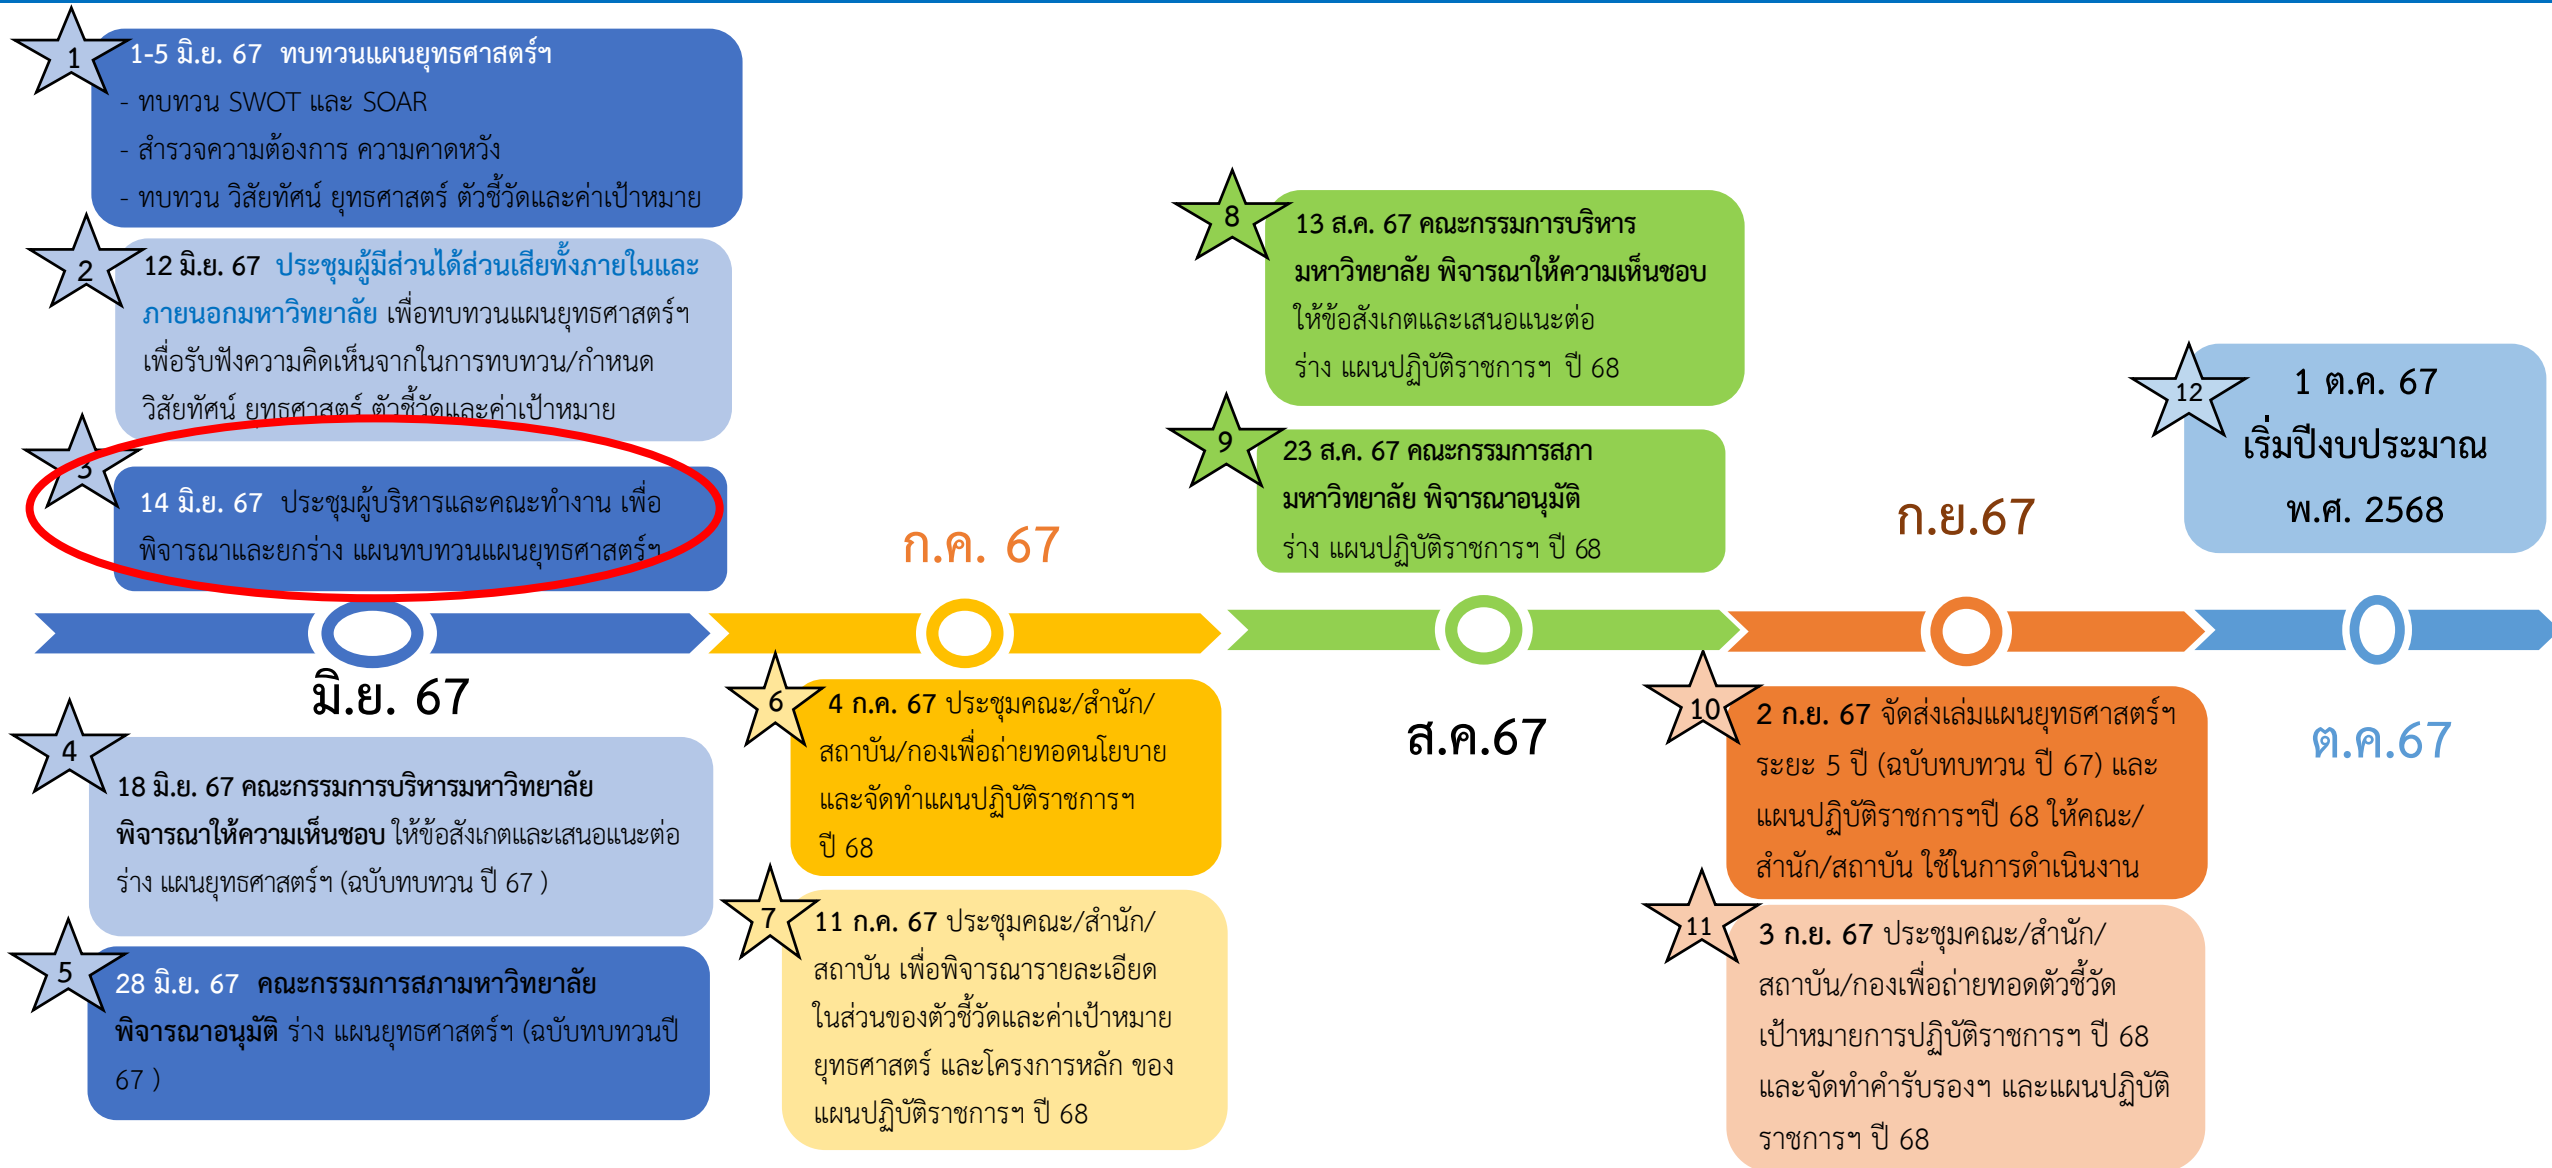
1
1-5 มิ.ย. 67 ทบทวนแผนยุทธศาสตร์ฯ
- ทบทวน SWOT และ SOAR
- สำรวจความต้องการ ความคาดหวัง
- ทบทวน วิสัยทัศน์ ยุทธศาสตร์ ตัวชี้วัดและค่าเป้าหมาย

2
12 มิ.ย. 67 ประชุมผู้มีส่วนได้ส่วนเสียทั้งภายในและภายนอกมหาวิทยาลัย เพื่อทบทวนแผนยุทธศาสตร์ฯ เพื่อรับฟังความคิดเห็นจากในการทบทวน/กำหนด วิสัยทัศน์ ยุทธศาสตร์ ตัวชี้วัดและค่าเป้าหมาย

3
14 มิ.ย. 67 ประชุมผู้บริหารและคณะทำงาน เพื่อพิจารณาและยกร่าง แผนทบทวนแผนยุทธศาสตร์ฯ

มิ.ย. 67

4
18 มิ.ย. 67 คณะกรรมการบริหารมหาวิทยาลัย พิจารณาให้ความเห็นชอบ ให้ข้อสังเกตและเสนอแนะต่อ ร่าง แผนยุทธศาสตร์ฯ (ฉบับทบทวน ปี 67 )

5
28 มิ.ย. 67 คณะกรรมการสภามหาวิทยาลัย พิจารณาอนุมัติ ร่าง แผนยุทธศาสตร์ฯ (ฉบับทบทวนปี 67 )

ก.ค. 67

6
4 ก.ค. 67 ประชุมคณะ/สำนัก/สถาบัน/กองเพื่อถ่ายทอดนโยบาย และจัดทำแผนปฏิบัติราชการฯ ปี 68

7
11 ก.ค. 67 ประชุมคณะ/สำนัก/สถาบัน เพื่อพิจารณารายละเอียด ในส่วนของตัวชี้วัดและค่าเป้าหมาย ยุทธศาสตร์ และโครงการหลัก ของ แผนปฏิบัติราชการฯ ปี 68

8
13 ส.ค. 67 คณะกรรมการบริหารมหาวิทยาลัย พิจารณาให้ความเห็นชอบ ให้ข้อสังเกตและเสนอแนะต่อ ร่าง แผนปฏิบัติราชการฯ ปี 68

9
23 ส.ค. 67 คณะกรรมการสภามหาวิทยาลัย พิจารณาอนุมัติ ร่าง แผนปฏิบัติราชการฯ ปี 68

ส.ค.67

ก.ย.67

10
2 ก.ย. 67 จัดส่งเล่มแผนยุทธศาสตร์ฯ ระยะ 5 ปี (ฉบับทบทวน ปี 67) และ แผนปฏิบัติราชการฯปี 68 ให้คณะ/สำนัก/สถาบัน ใช้ในการดำเนินงาน

11
3 ก.ย. 67 ประชุมคณะ/สำนัก/สถาบัน/กองเพื่อถ่ายทอดตัวชี้วัด เป้าหมายการปฏิบัติราชการฯ ปี 68 และจัดทำคำรับรองฯ และแผนปฏิบัติราชการฯ ปี 68

12
1 ต.ค. 67 เริ่มปีงบประมาณ พ.ศ. 2568

ต.ค.67